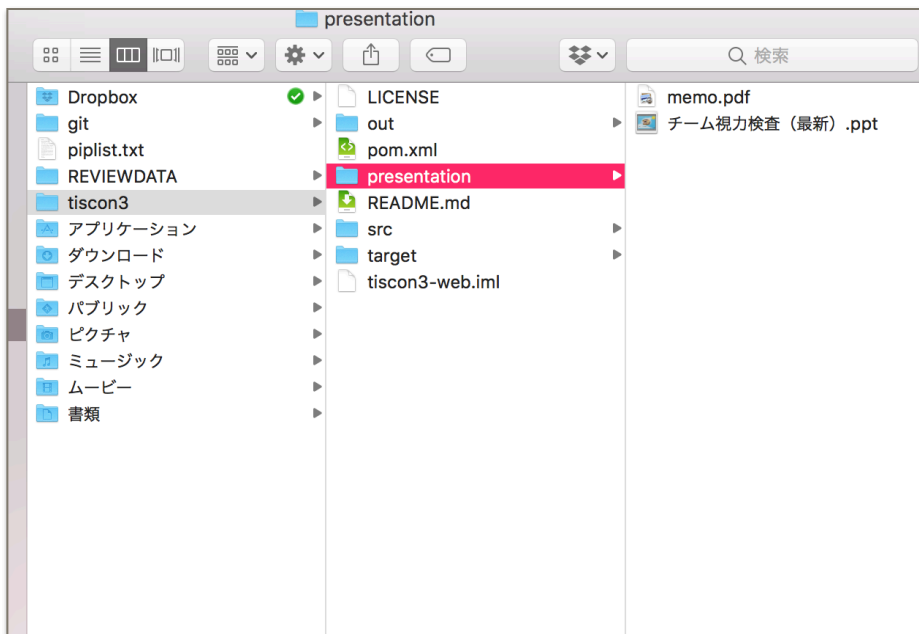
presentation

検索

Dropbox
git
piplist.txt
REVIEWDATA
tiscon3
アプリケーション
ダウンロード
デスクトップ
パブリック
ピクチャ
ミュージック
ムービー
書類

LICENSE
out
pom.xml
presentation
README.md
src
target
tiscon3-web.iml

memo.pdf
チーム視力検査（最新）.ppt